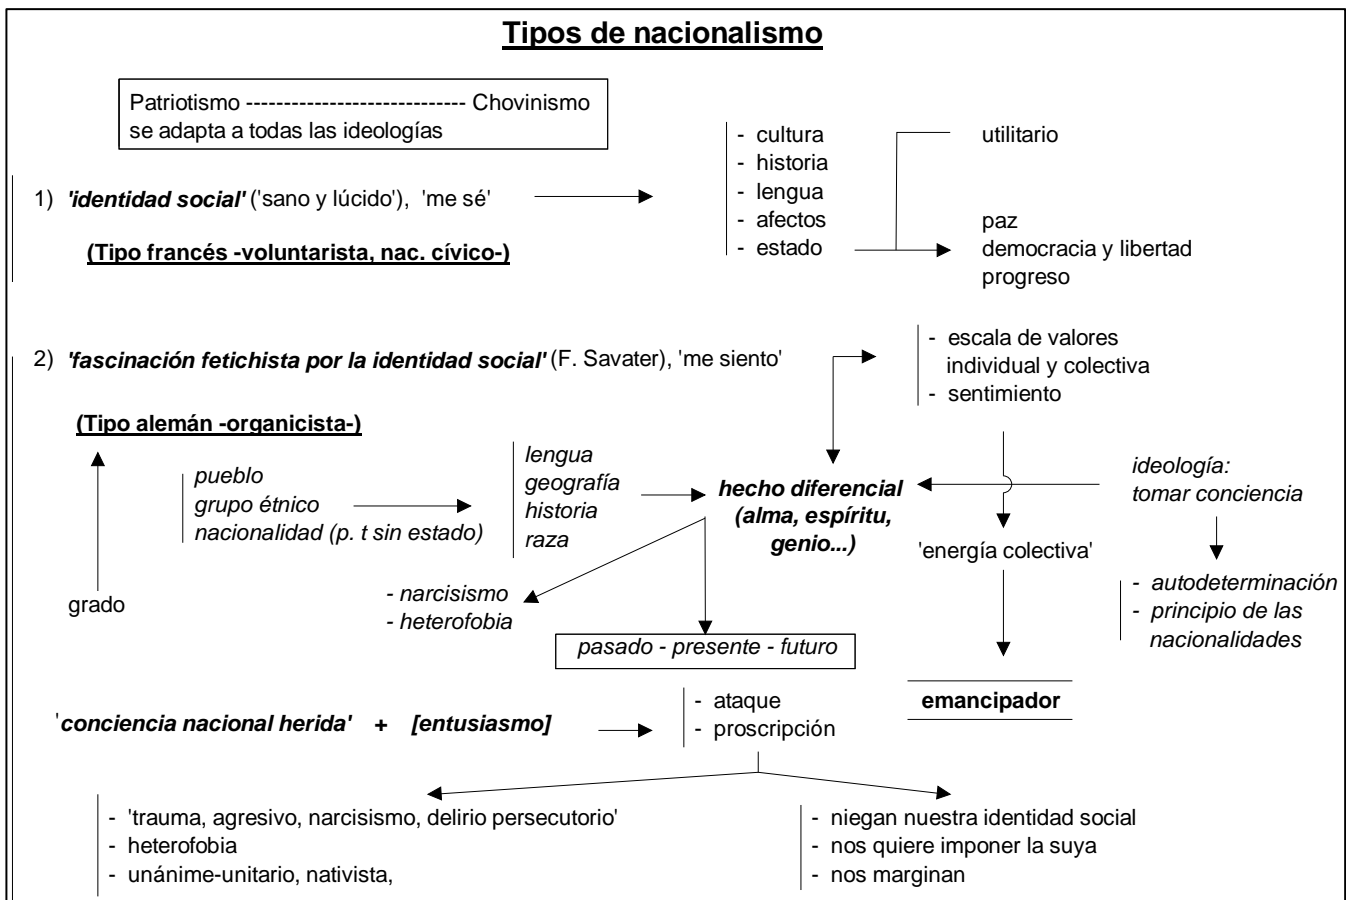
**Tipos de nacionalismo**

Patriotismo ---------------------------- Chovinismo
se adapta a todas las ideologías

1) ***'identidad social'*** ('sano y lúcido'), 'me sé'

**(Tipo francés -voluntarista, nac. cívico-)**

- cultura
- historia
- lengua
- afectos
- estado

utilitario

paz
democracia y libertad
progreso

2) ***'fascinación fetichista por la identidad social'*** (F. Savater), 'me siento'

- escala de valores individual y colectiva
- sentimiento

**(Tipo alemán -organicista-)**

grado

*pueblo*
*grupo étnico*
*nacionalidad (p. t sin estado)*

*lengua*
*geografía*
*historia*
*raza*

***hecho diferencial (alma, espíritu, genio...)***

*ideología:*
*tomar conciencia*

'energía colectiva'

- *autodeterminación*
- *principio de las nacionalidades*

- *narcisismo*
- *heterofobia*

*pasado - presente - futuro*

**emancipador**

'***conciencia nacional herida'* + *[entusiasmo]***

- ataque
- proscripción

- 'trauma, agresivo, narcisismo, delirio persecutorio'
- heterofobia
- unánime-unitario, nativista,

- niegan nuestra identidad social
- nos quiere imponer la suya
- nos marginan